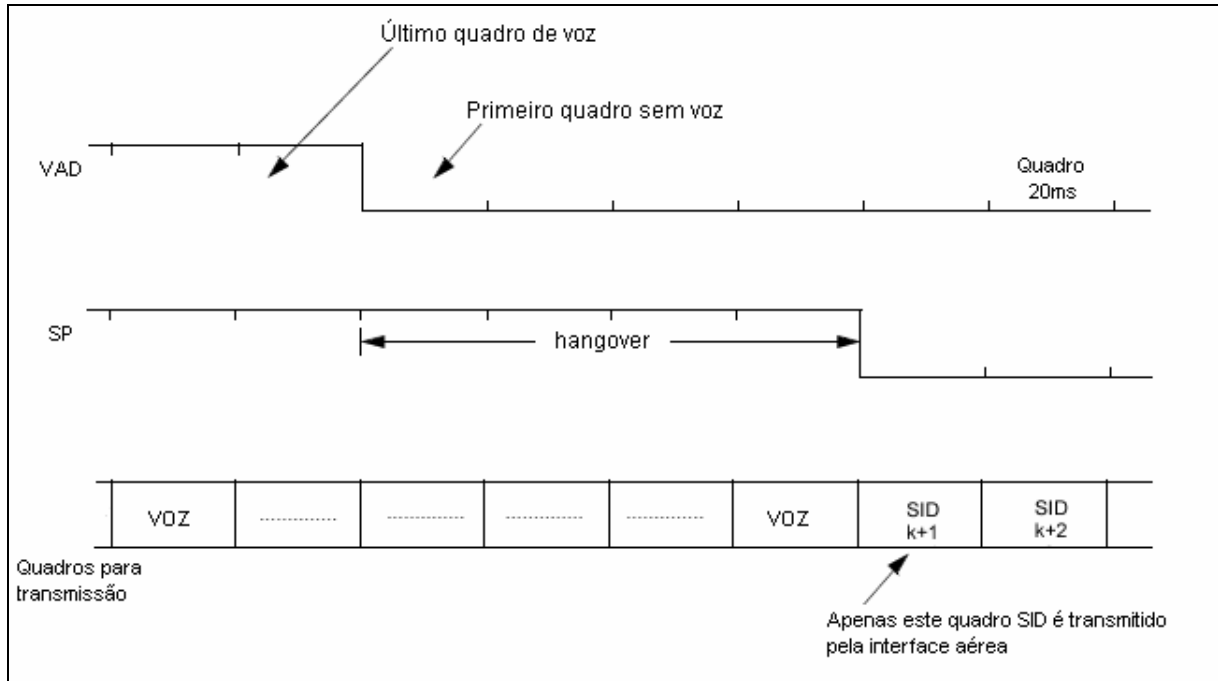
Último quadro de voz

Primeiro quadro sem voz

VAD

Quadro
20ms

SP

hangover

| VOZ | ............ | ............ | ............ | ............ | VOZ | SID k+1 | SID k+2 |
|---|---|---|---|---|---|---|---|

Quadros para transmissão

Apenas este quadro SID é transmitido pela interface aérea